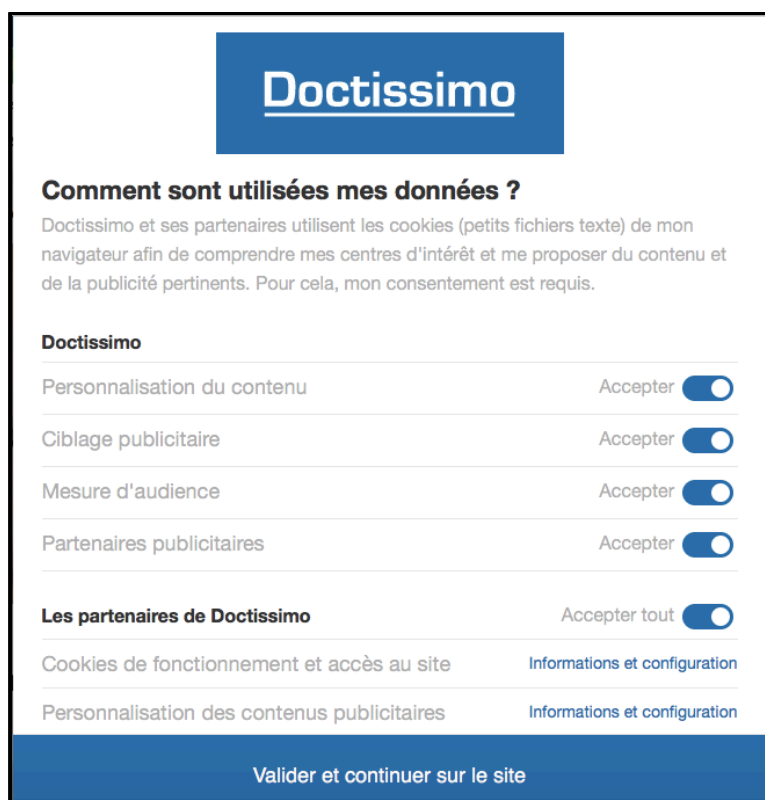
Doctissimo

Comment sont utilisées mes données ?

Doctissimo et ses partenaires utilisent les cookies (petits fichiers texte) de mon navigateur afin de comprendre mes centres d'intérêt et me proposer du contenu et de la publicité pertinents. Pour cela, mon consentement est requis.

Doctissimo

Personnalisation du contenu Accepter

Ciblage publicitaire Accepter

Mesure d'audience Accepter

Partenaires publicitaires Accepter

Les partenaires de Doctissimo Accepter tout

Cookies de fonctionnement et accès au site Informations et configuration

Personnalisation des contenus publicitaires Informations et configuration

Valider et continuer sur le site